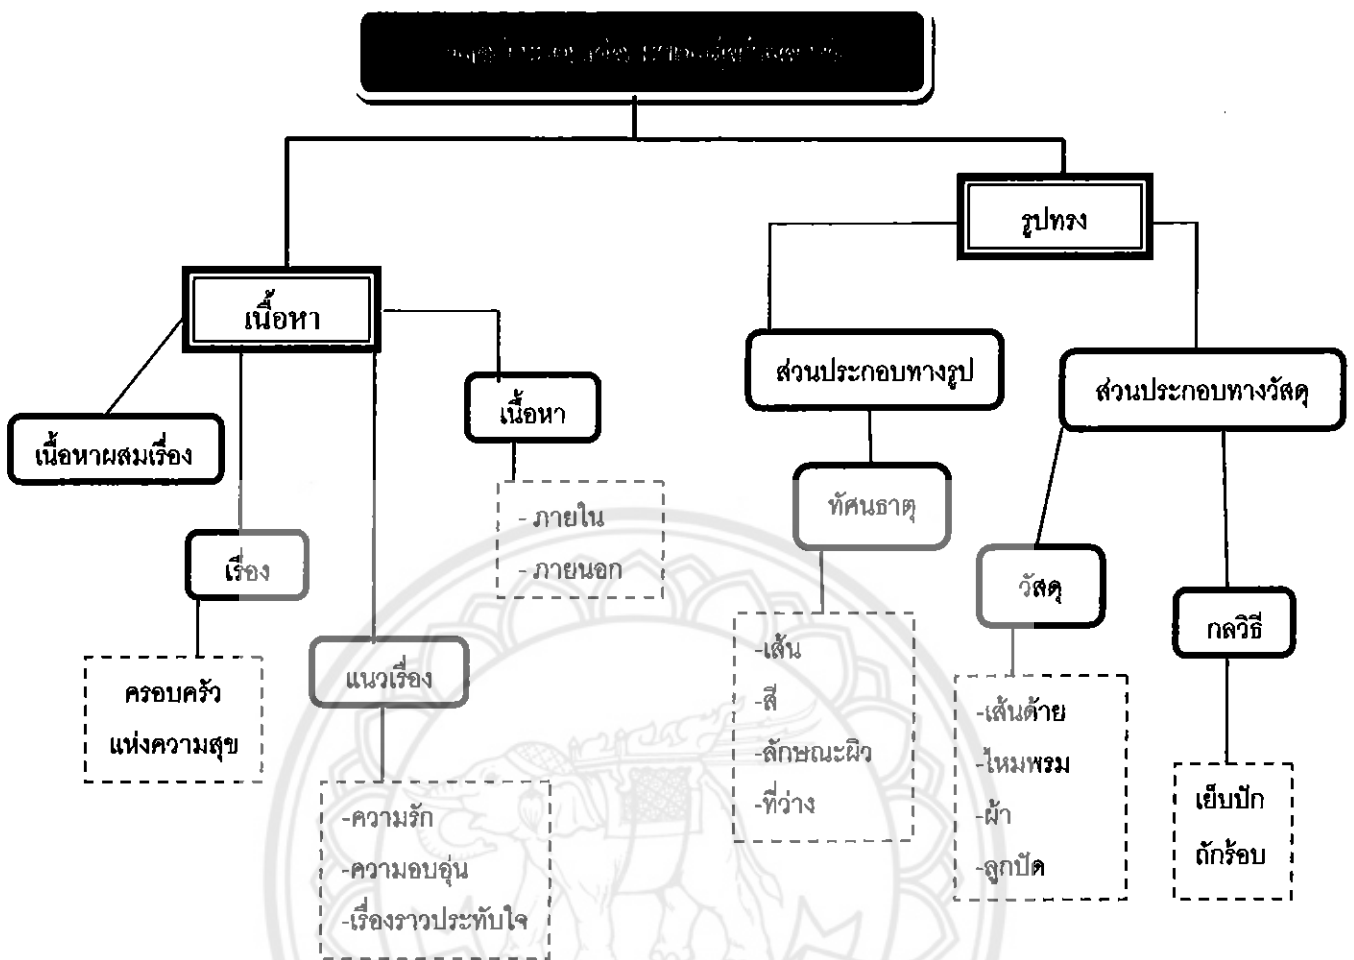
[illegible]

รูปทรง

เนื้อหา

เนื้อหาผสมเรื่อง

เรื่อง

ครอบครัว แห่งความสุข

แนวเรื่อง

-ความรัก
-ความอบอุ่น
-เรื่องราวประทับใจ

เนื้อหา

- ภายใน
- ภายนอก

ส่วนประกอบทางรูป

ทัศนธาตุ

-เส้น
-สี
-ลักษณะผิว
-ที่ว่าง

ส่วนประกอบทางวัสดุ

วัสดุ

-เส้นด้าย
-ไหมพรม
-ผ้า
-ลูกปัด

กลวิธี

เย็บปัก
ถักร้อย